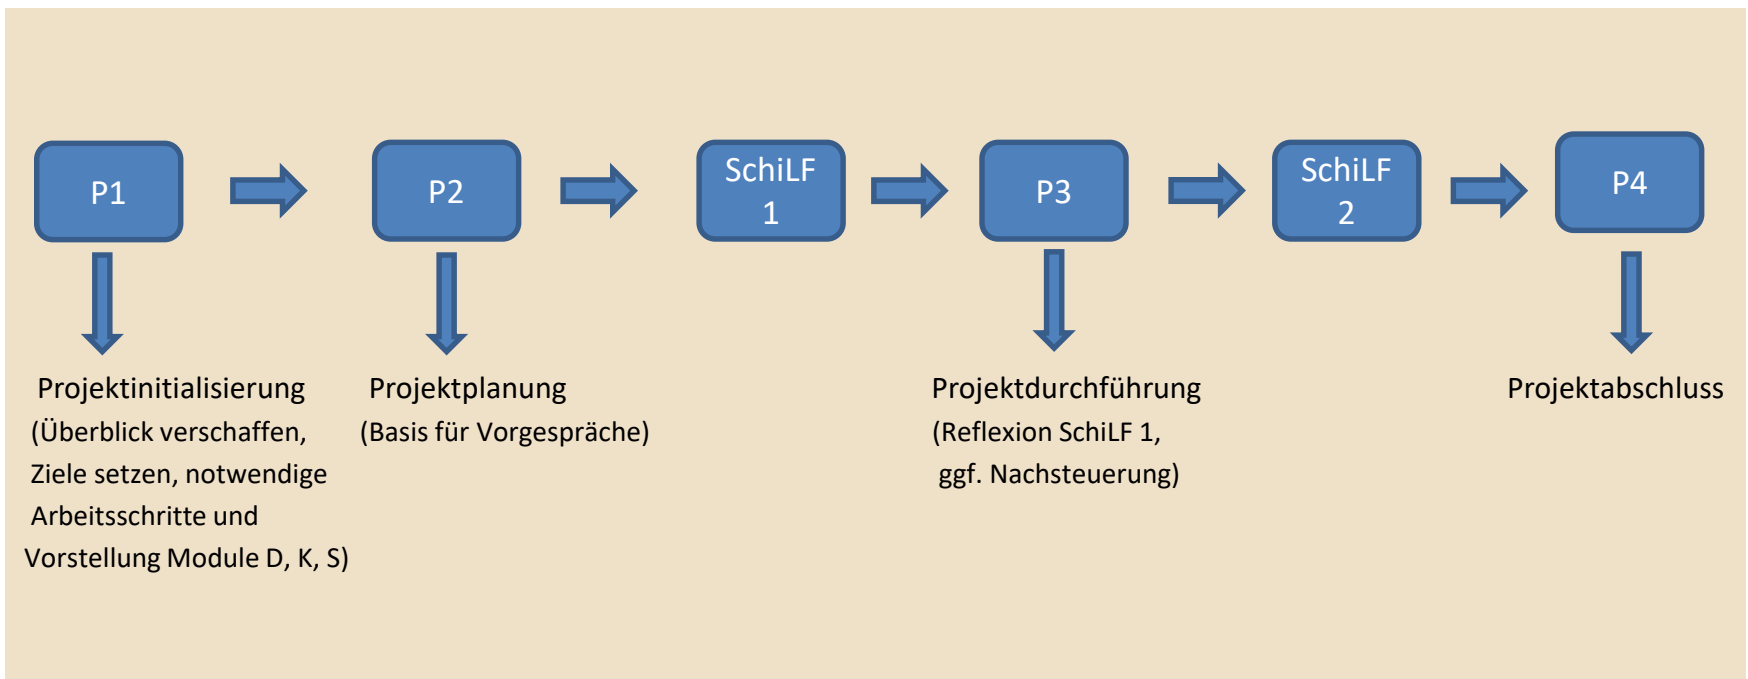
P1

P2

SchiLF 1

P3

SchiLF 2

P4

Projektinitialisierung (Überblick verschaffen, Ziele setzen, notwendige Arbeitsschritte und Vorstellung Module D, K, S)

Projektplanung (Basis für Vorgespräche)

Projektdurchführung (Reflexion SchiLF 1, ggf. Nachsteuerung)

Projektabschluss